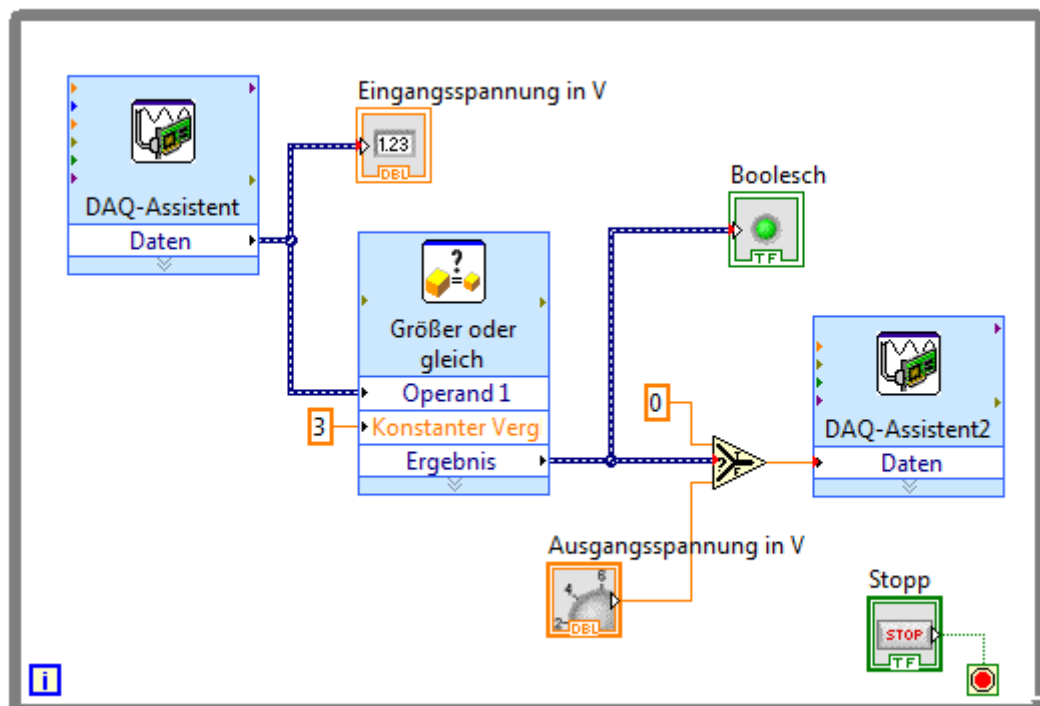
Eingangsspannung in V

1.23

DBL

DAQ-Assistent

Daten

Boolesch

TF

Größer oder gleich

Operand 1

3

Konstanter Verg

Ergebnis

0

DAQ-Assistent2

Daten

Ausgangsspannung in V

4

6

2

DBL

Stopp

STOP

TF

i